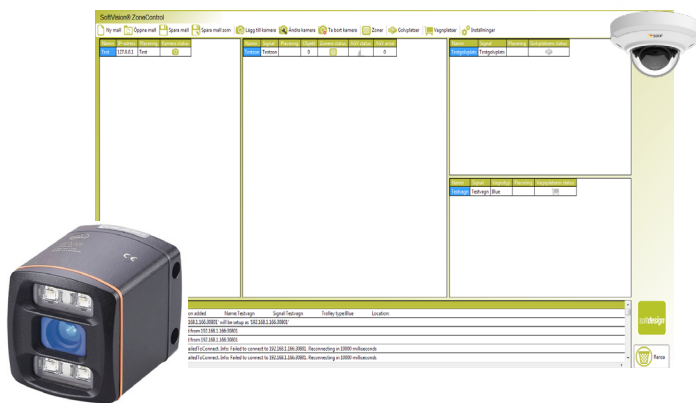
SoftVision® ZoneControl

Ny mall | Öppna mall | Spara mall | Spara mall som | Lägg till kamera | Ändra kamera | Ta bort kamera | Zoner | Golvplatser | Vagnplatser | Inställningar

| Namn | IP-adress | Placering | Camera status |
|---|---|---|---|
| Test | 127.0.0.1 | Test | |

| Namn | Kamera | Placering | Objekt | Camera status | ROI status | ROI antal |
|---|---|---|---|---|---|---|
| Testzon | Testzon | | 0 | | | 0 |

| Namn | Zon | Placering | Golvplatsens status |
|---|---|---|---|
| Testgolvplats | Testgolvplats | | |

| Namn | Signal | Vagntyp | Placering | Vagnplatsens status |
|---|---|---|---|---|
| Testvagn | Testvagn | Blue | | |

on added Name:Testvagn Signal:Testvagn Trolley type:Blue Location:
.168.1.166:30001' will be setup as '192.168.1.166:30001'
from 192.168.1.166:30001
from 192.168.1.166:30001
ailedToConnect. Info: Failed to connect to 192.168.1.166:30001. Reconnecting in 10000 milliseconds
ailedToConnect. Info: Failed to connect to 192.168.1.166:30001. Reconnecting in 10000 milliseconds

softdesign

Rensa

CE